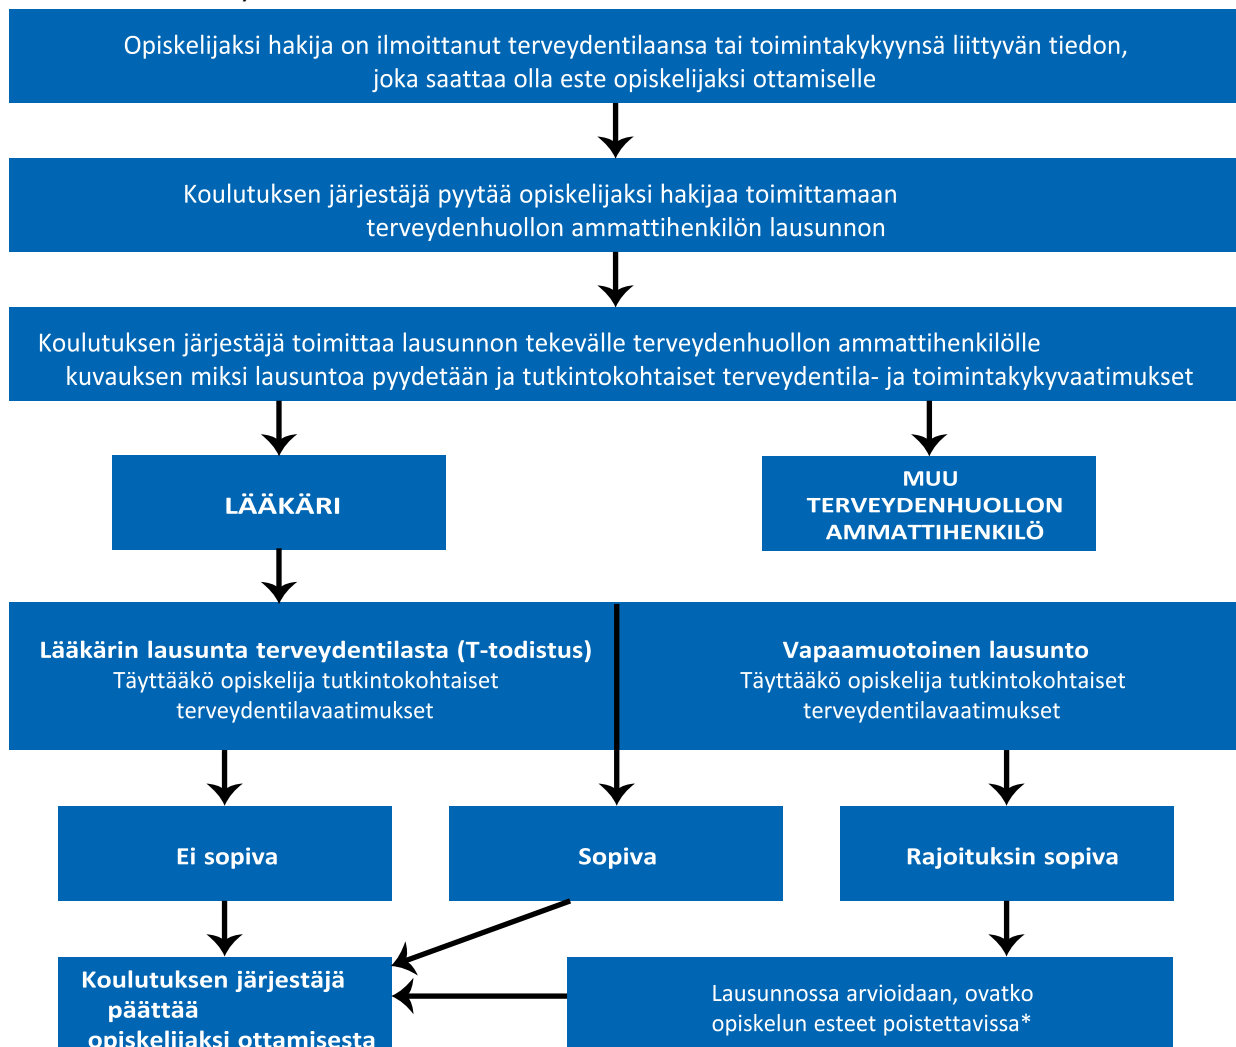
Opiskelijaksi hakija on ilmoittanut terveydentilaansa tai toimintakykyynsä liittyvän tiedon, joka saattaa olla este opiskelijaksi ottamiselle

Koulutuksen järjestäjä pyytää opiskelijaksi hakijaa toimittamaan terveydenhuollon ammattihenkilön lausunnon

Koulutuksen järjestäjä toimittaa lausunnon tekevälle terveydenhuollon ammattihenkilölle kuvauksen miksi lausuntoa pyydetään ja tutkintokohtaiset terveydentila- ja toimintakykyvaatimukset

LÄÄKÄRI

MUU TERVEYDENHUOLLON AMMATTIHENKILÖ

Lääkärin lausunta terveydentilasta (T-todistus)
Täyttääkö opiskelija tutkintokohtaiset terveydentilavaatimukset

Vapaamuotoinen lausunto
Täyttääkö opiskelija tutkintokohtaiset terveydentilavaatimukset

Ei sopiva

Sopiva

Rajoituksin sopiva

Koulutuksen järjestäjä päättää opiskelijaksi ottamisesta

Lausunnossa arvioidaan, ovatko opiskelun esteet poistettavissa*